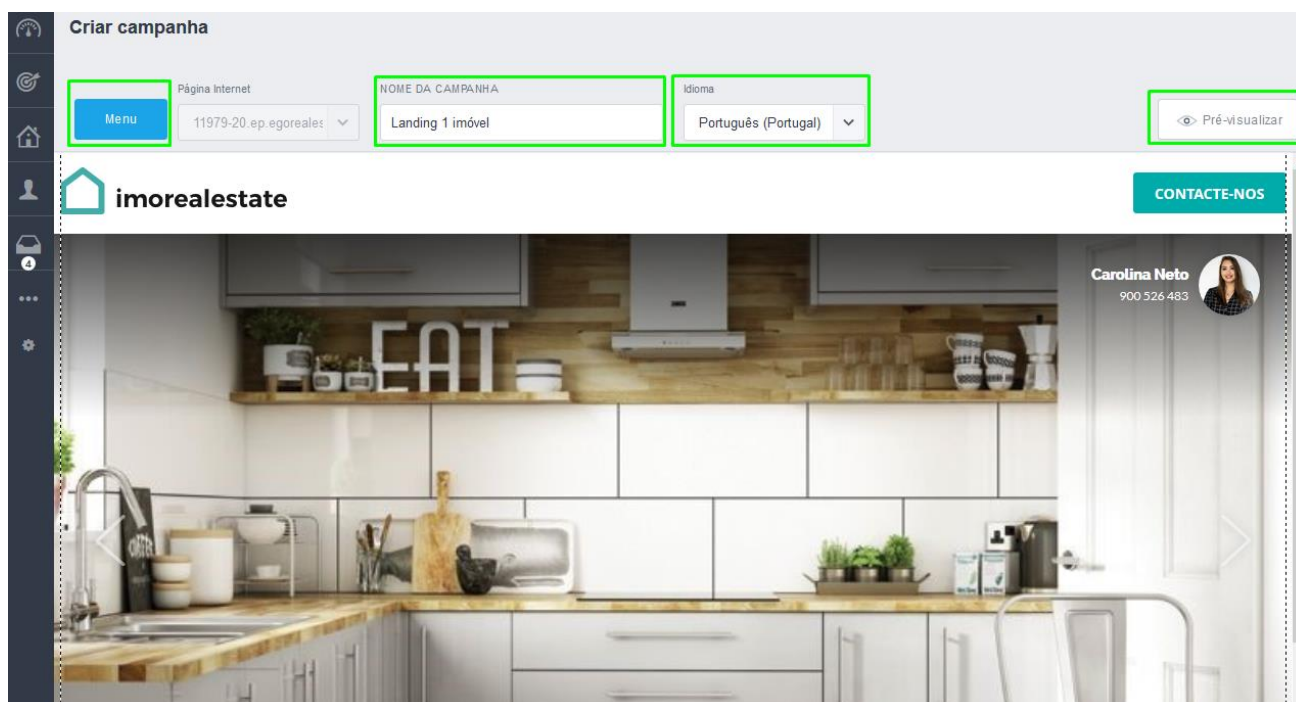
Criar campanha

Menu

Página Internet
11979-20.ep.egoreales

NOME DA CAMPANHA
Landing 1 imóvel

Idioma
Português (Portugal)

Pré-visualizar

4

imorealestate

CONTACTE-NOS

Carolina Neto
900 526 483

EAT